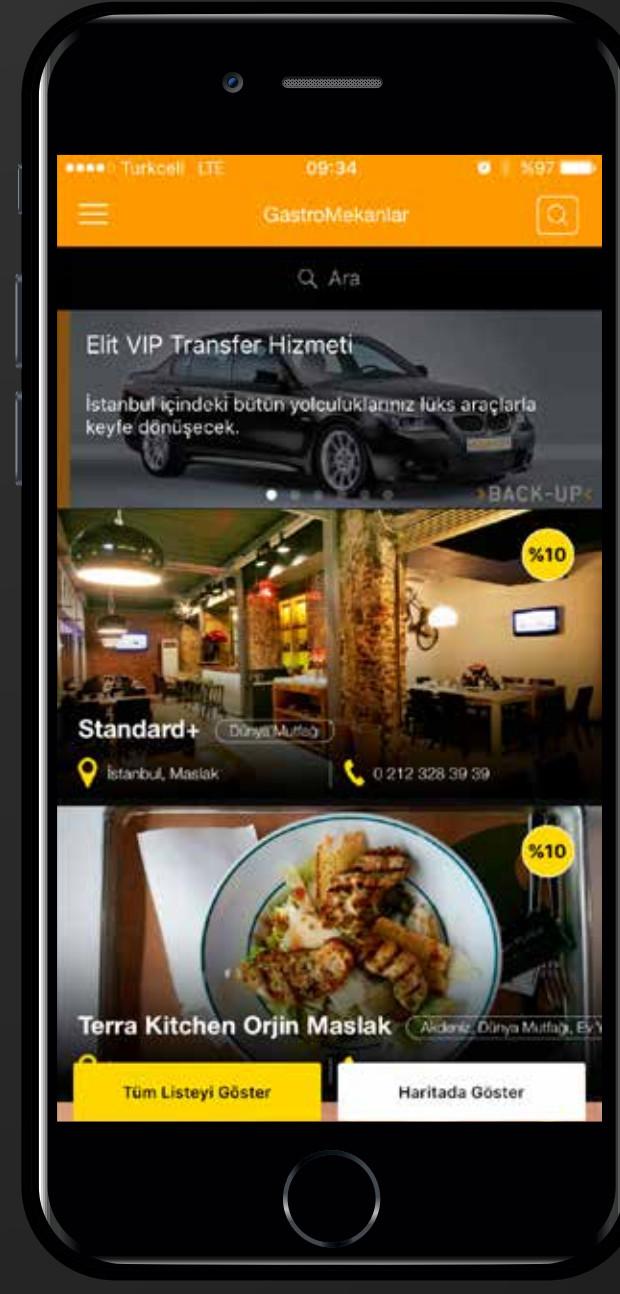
●●●●○ Turkcell LTE 09:34 %97

GastroMekanlar

Ara

Elit VIP Transfer Hizmeti

İstanbul içindeki bütün yolculuklarınız lüks araçlarla keyfe dönüşecek.

BACK-UP

%10

Standard+ Dünya Mutfağı

İstanbul, Maslak

0 212 328 39 39

%10

Terra Kitchen Orjin Maslak Akdeniz, Dünya Mutfağı, Ev Y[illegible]

Tüm Listeyi Göster

Haritada Göster